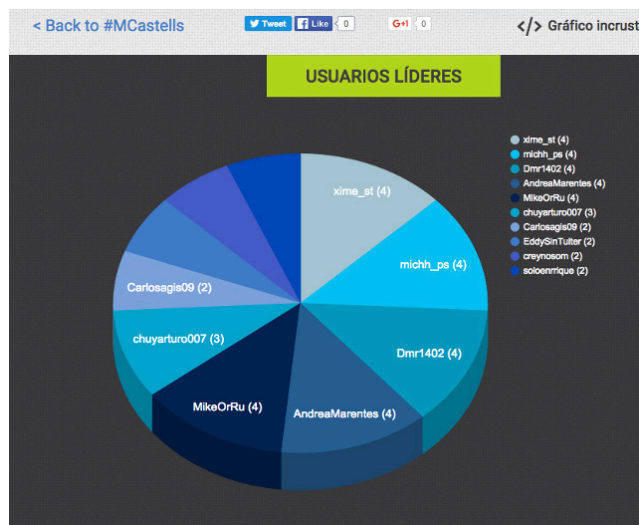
< Back to #MCastells

Tweet Like 0 G+1 0

</> Gráfico incrust

USUARIOS LÍDERES

xime_st (4)
michh_ps (4)
Dmr1402 (4)
AndreaMarentes (4)
MikeOrRu (4)
chuyarturo007 (3)
Carlosagis09 (2)
EddySinTuiter (2)
creynosom (2)
soloenrique (2)

xime_st (4)
michh_ps (4)
Dmr1402 (4)
AndreaMarentes (4)
MikeOrRu (4)
chuyarturo007 (3)
Carlosagis09 (2)